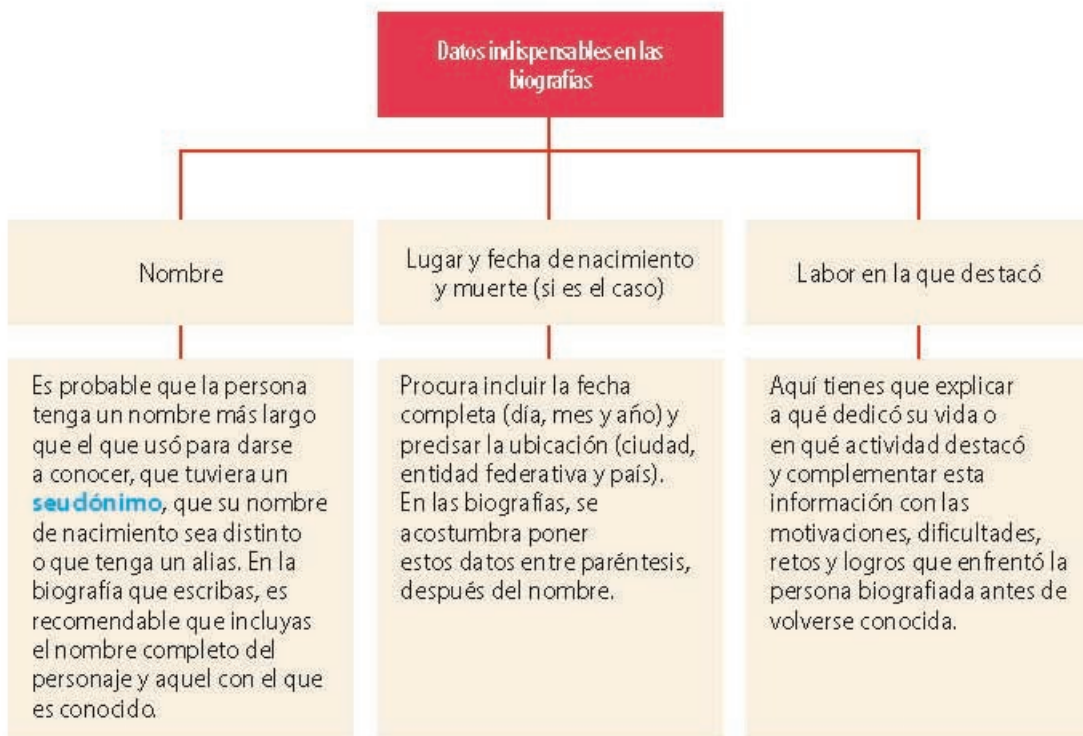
Datos indispensables en las biografías

Nombre

Lugar y fecha de nacimiento y muerte (si es el caso)

Labor en la que destacó

Es probable que la persona tenga un nombre más largo que el que usó para darse a conocer, que tuviera un seudónimo, que su nombre de nacimiento sea distinto o que tenga un alias. En la biografía que escribas, es recomendable que incluyas el nombre completo del personaje y aquel con el que es conocido.

Procura incluir la fecha completa (día, mes y año) y precisar la ubicación (ciudad, entidad federativa y país). En las biografías, se acostumbra poner estos datos entre paréntesis, después del nombre.

Aquí tienes que explicar a qué dedicó su vida o en qué actividad destacó y complementar esta información con las motivaciones, dificultades, retos y logros que enfrentó la persona biografiada antes de volverse conocida.